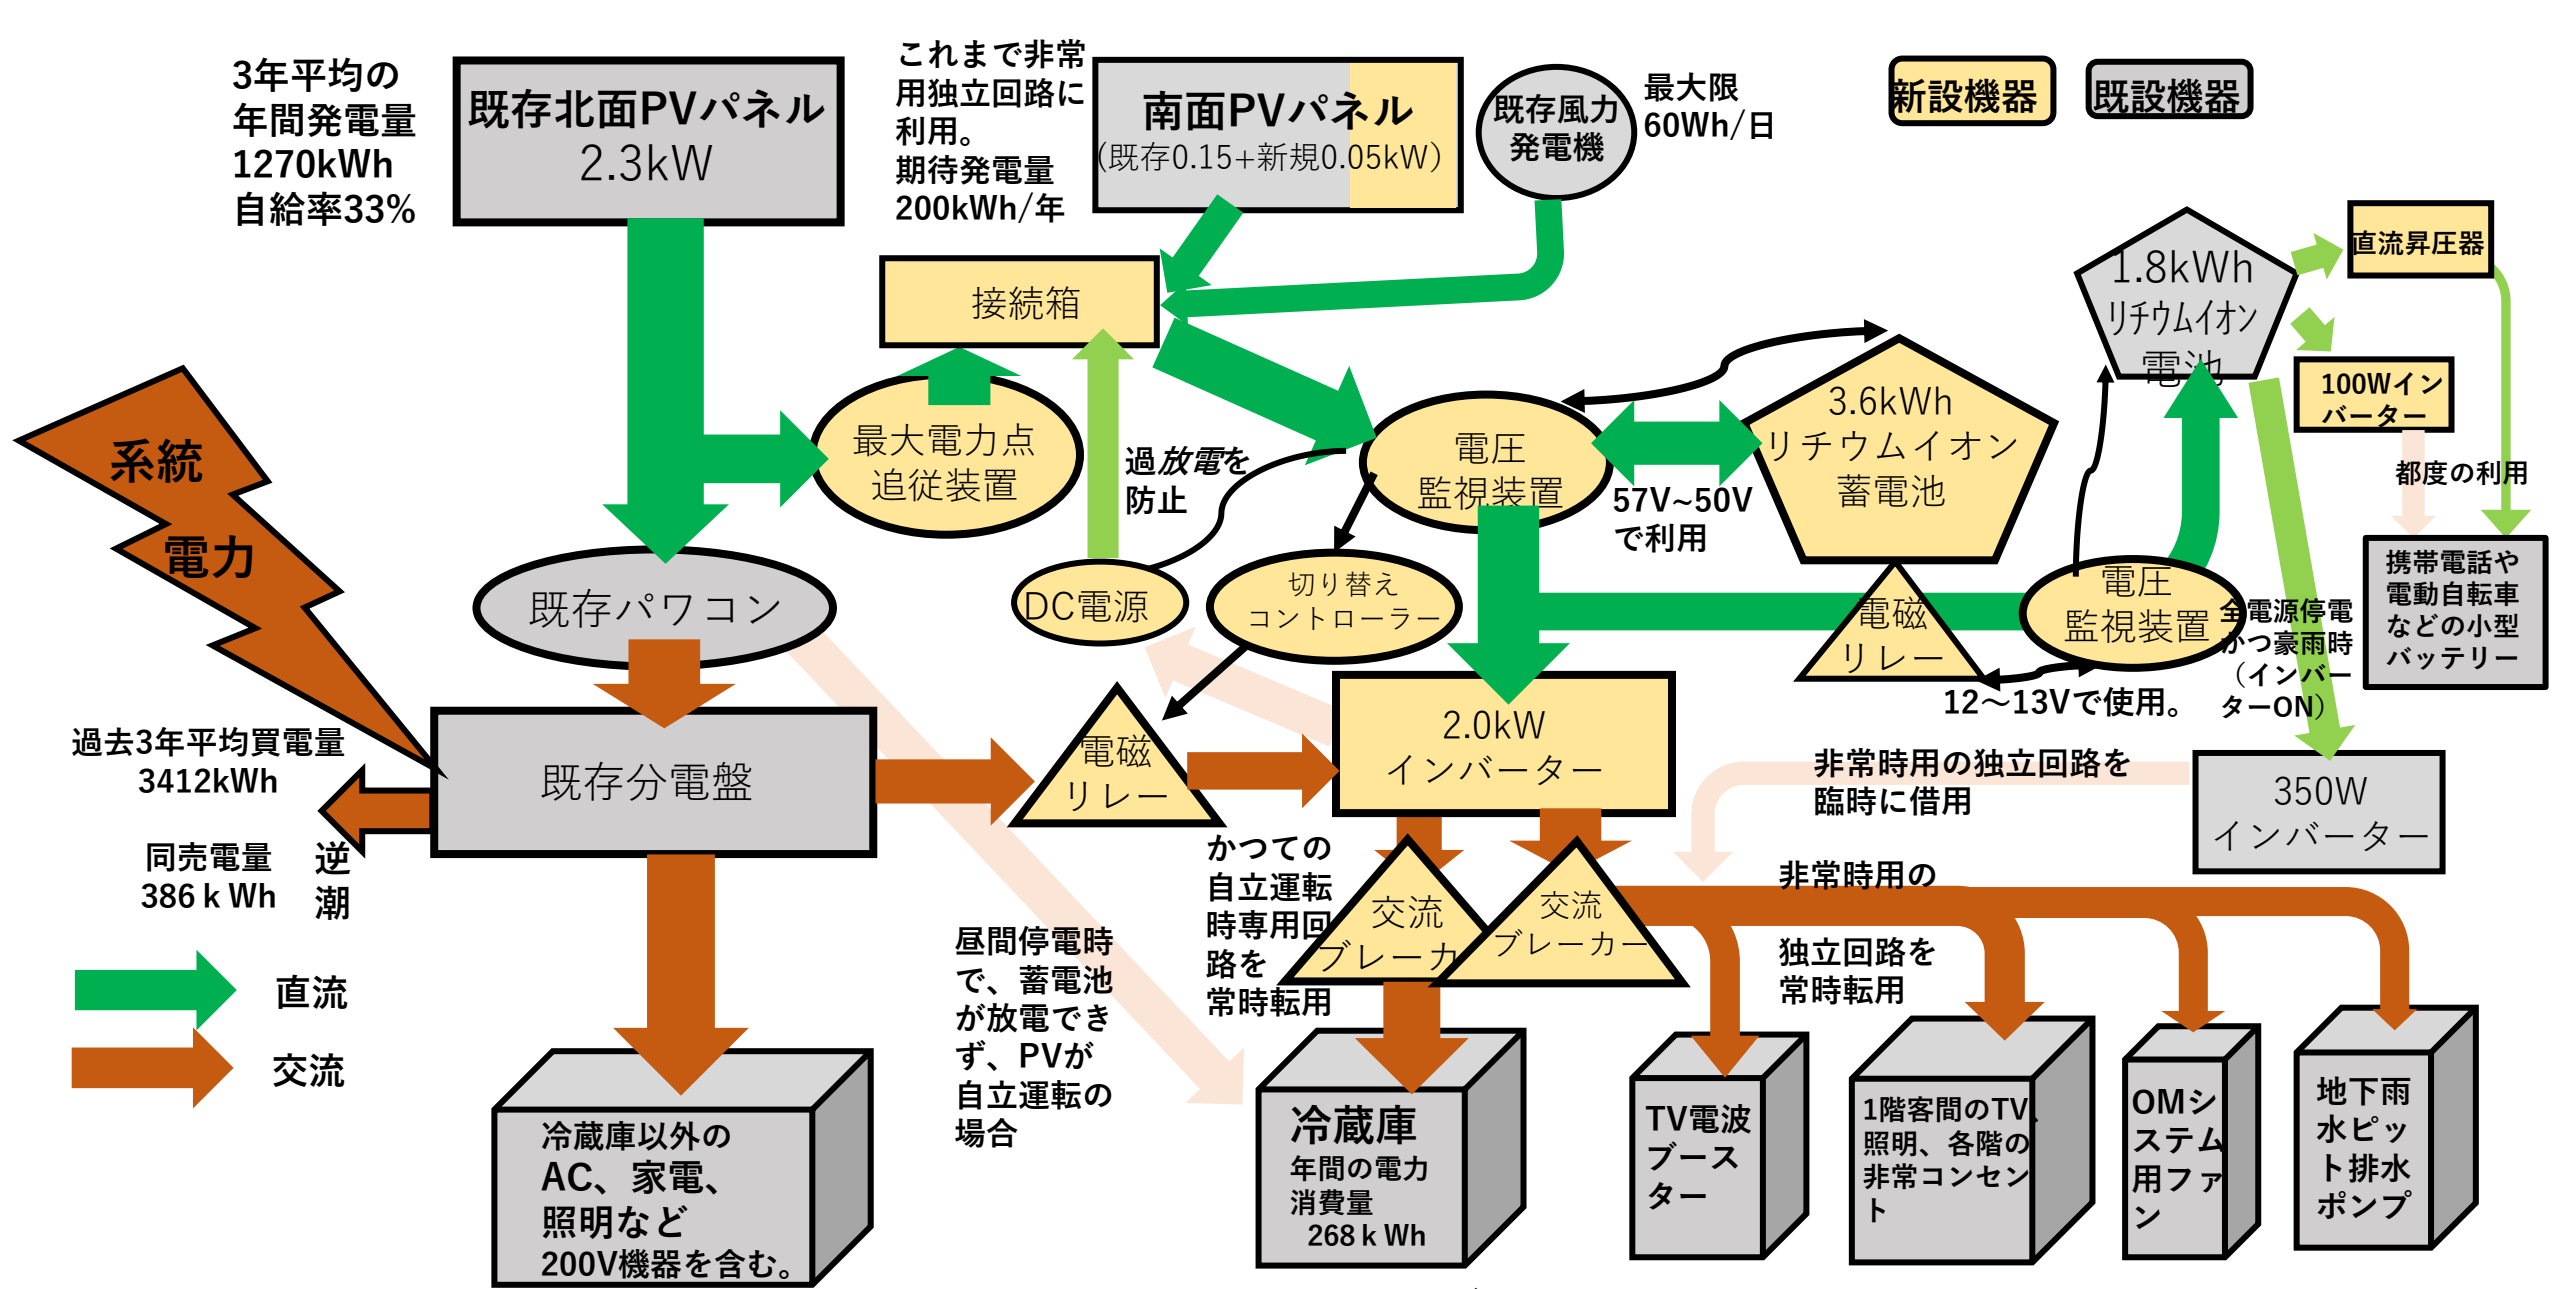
3年平均の
年間発電量
1270kWh
自給率33%

既存北面PVパネル
2.3kW

これまで非常用独立回路に利用。
期待発電量
200kWh/年

南面PVパネル
(既存0.15+新規0.05kW)

既存風力発電機

最大限
60Wh/日

新設機器

既設機器

接続箱

1.8kWh
リチウムイオン
電池

直流昇圧器

100Wインバーター

都度の利用

携帯電話や電動自転車などの小型バッテリー

系統
電力

最大電力点
追従装置

過放電を
防止

電圧
監視装置

3.6kWh
リチウムイオン
蓄電池

57V~50V
で利用

既存パワコン

DC電源

切り替え
コントローラー

電磁
リレー

電圧
監視装置

全電源停電かつ豪雨時（インバーターON）

12～13Vで使用。

過去3年平均買電量
3412kWh

既存分電盤

電磁
リレー

2.0kW
インバーター

非常時用の独立回路を
臨時に借用

350W
インバーター

同売電量
386 k Wh

逆
潮

かつての
自立運転時専用回路を
常時転用

交流
ブレーカー

交流
ブレーカー

非常時用の
独立回路を
常時転用

昼間停電時で、蓄電池が放電できず、PVが自立運転の場合

直流

交流

冷蔵庫以外の
AC、家電、
照明など
200V機器を含む。

冷蔵庫
年間の電力
消費量
268 k Wh

TV電波
ブースター

1階客間のTV、照明、各階の非常コンセント

OMシステム用ファン

地下雨水ピット排水ポンプ